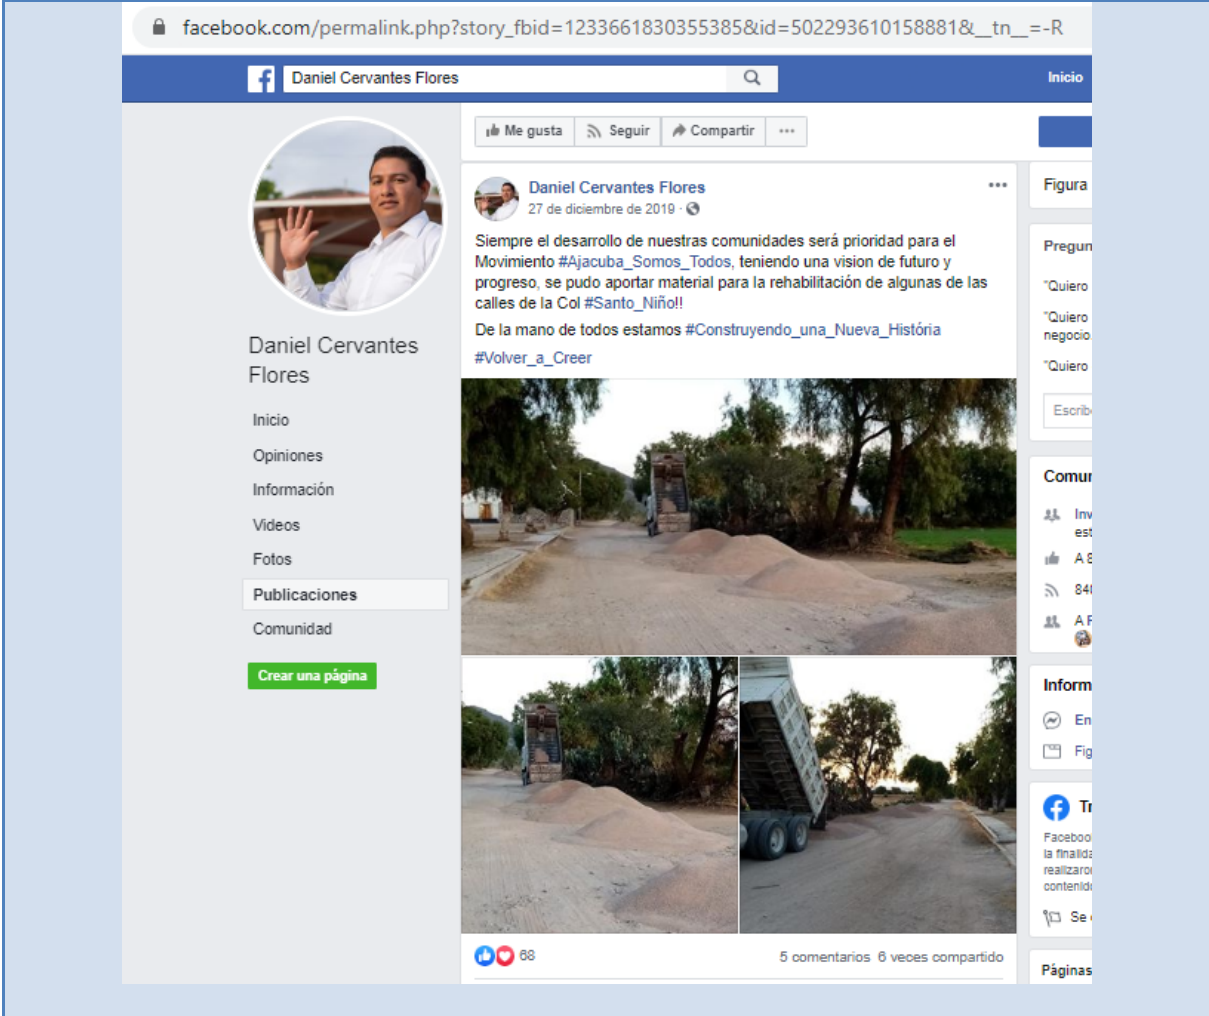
facebook.com/permalink.php?story_fbid=1233661830355385&id=502293610158881&__tn__=-R

Daniel Cervantes Flores

Inicio

Me gusta Seguir Compartir ···

Daniel Cervantes Flores

Inicio
Opiniones
Información
Videos
Fotos
Publicaciones
Comunidad

Crear una página

Daniel Cervantes Flores
27 de diciembre de 2019 ·

Siempre el desarrollo de nuestras comunidades será prioridad para el Movimiento #Ajacuba_Somos_Todos, teniendo una vision de futuro y progreso, se pudo aportar material para la rehabilitación de algunas de las calles de la Col #Santo_Niño!!

De la mano de todos estamos #Construyendo_una_Nueva_História

#Volver_a_Creer

68

5 comentarios 6 veces compartido

Figura

Pregun

"Quiero

"Quiero negocio

"Quiero

Escrib

Comur

Inv est

A 8

84

A F

Inform

En

Fig

Tr

Faceboo la finalid realizaro contenid

Se

Páginas